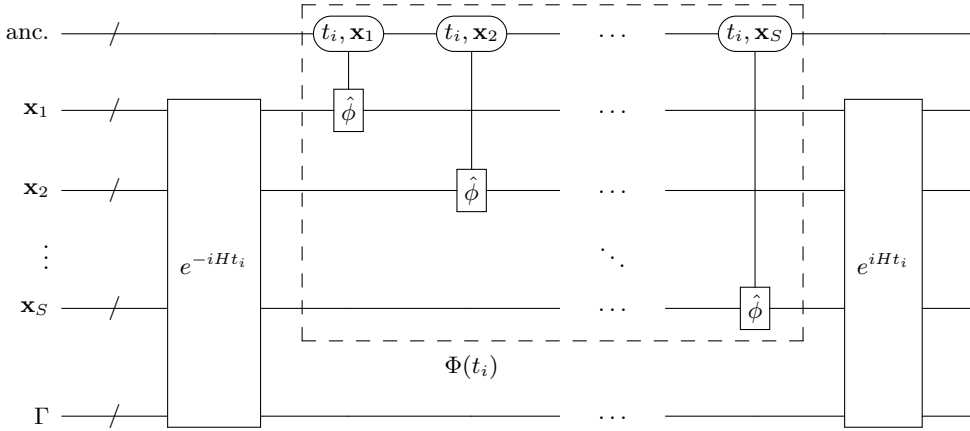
anc.

$t_i, \mathbf{x}_1$

$t_i, \mathbf{x}_2$

$\cdots$

$t_i, \mathbf{x}_S$

$\mathbf{x}_1$

$\hat{\phi}$

$\cdots$

$\mathbf{x}_2$

$\hat{\phi}$

$\cdots$

$\vdots$

$e^{-iHt_i}$

$\ddots$

$e^{iHt_i}$

$\mathbf{x}_S$

$\cdots$

$\hat{\phi}$

$\Phi(t_i)$

$\Gamma$

$\cdots$